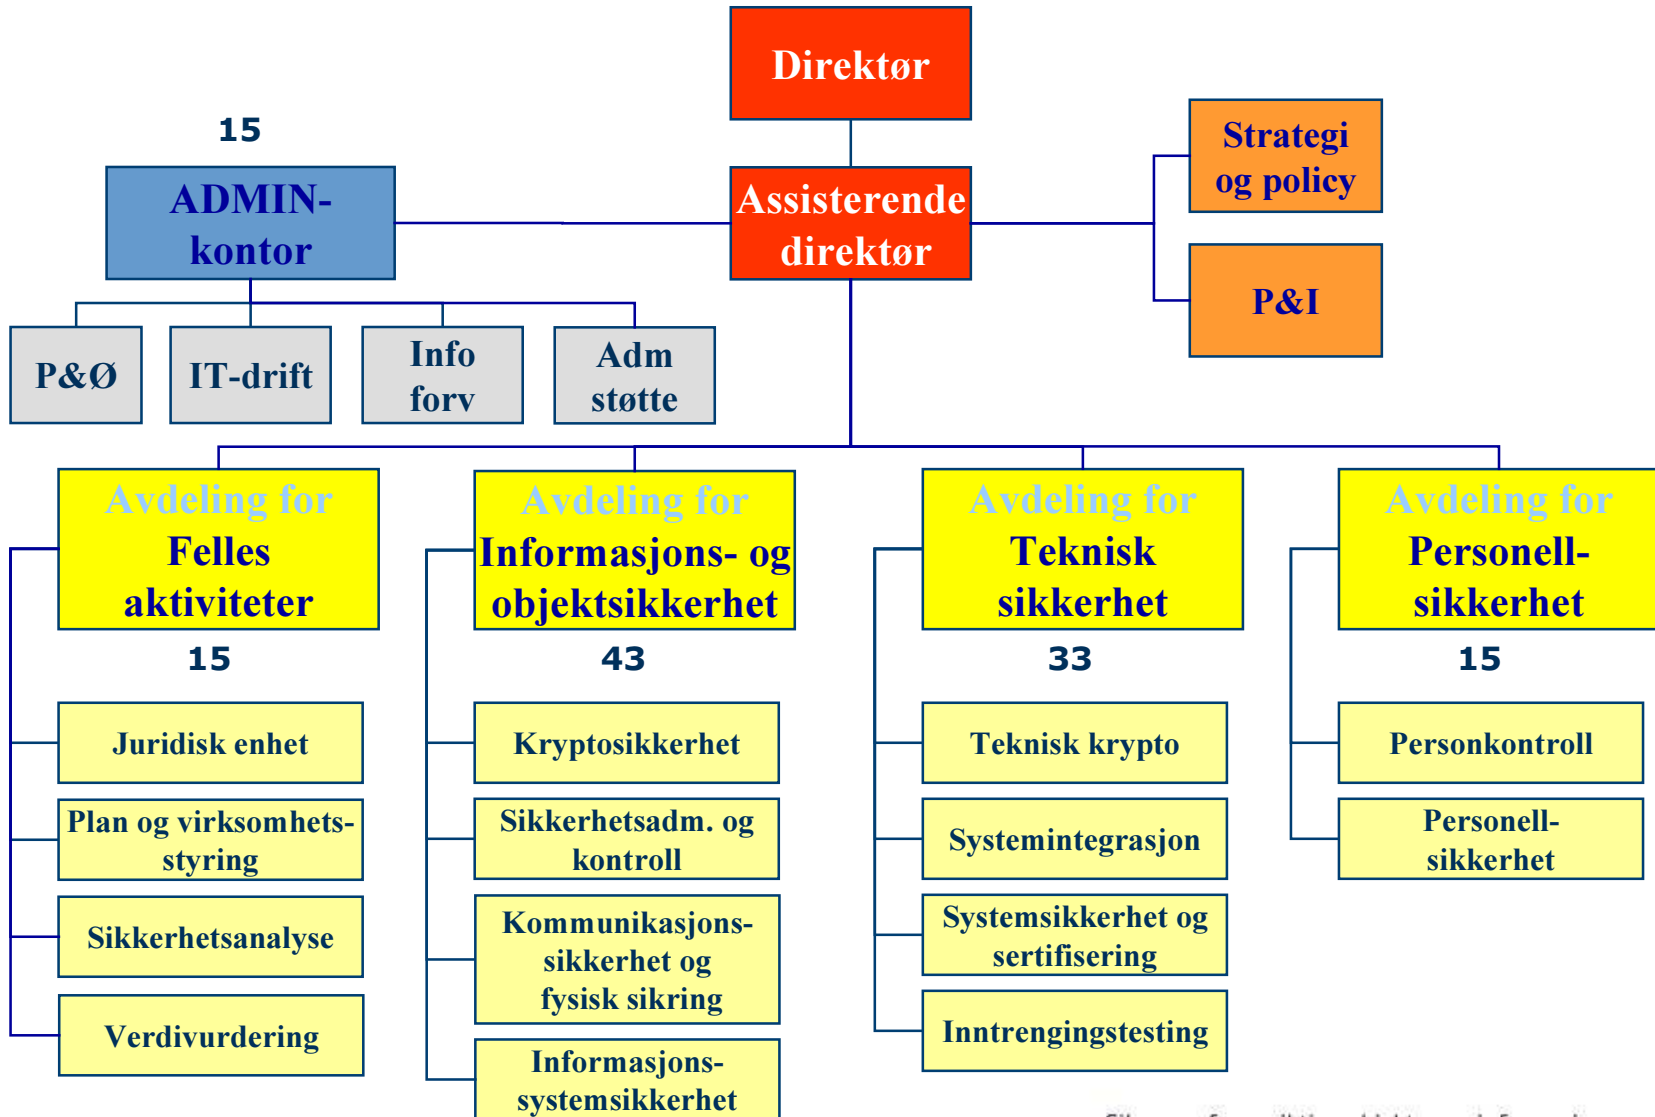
Direktør

15

ADMIN-kontor

Assisterende direktør

Strategi og policy

P&I

P&Ø

IT-drift

Info forv

Adm støtte

Avdeling for Felles aktiviteter

15

Avdeling for Informasjons- og objektsikkerhet

43

Avdeling for Teknisk sikkerhet

33

Avdeling for Personell-sikkerhet

15

Juridisk enhet

Plan og virksomhets-styring

Sikkerhetsanalyse

Verdivurdering

Kryptosikkerhet

Sikkerhetsadm. og kontroll

Kommunikasjons-sikkerhet og fysisk sikring

Informasjons-systemsikkerhet

Teknisk krypto

Systemintegrasjon

Systemsikkerhet og sertifisering

Inntrengingstesting

Personkontroll

Personell-sikkerhet

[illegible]